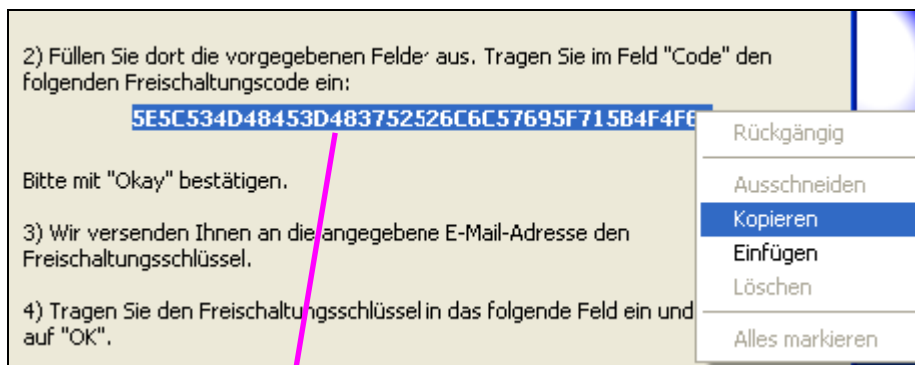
2) Füllen Sie dort die vorgegebenen Felder aus. Tragen Sie im Feld "Code" den folgenden Freischaltungscode ein:

5E5C534D48453D483752526C6C57695F715B4F4F6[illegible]

Bitte mit "Okay" bestätigen.

3) Wir versenden Ihnen an die angegebene E-Mail-Adresse den Freischaltungsschlüssel.

4) Tragen Sie den Freischaltungsschlüssel in das folgende Feld ein und auf "OK".

Rückgängig

Ausschneiden
Kopieren
Einfügen
Löschen

Alles markieren